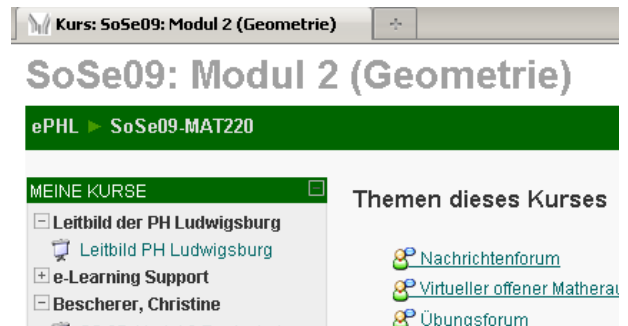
Kurs: SoSe09: Modul 2 (Geometrie)

SoSe09: Modul 2 (Geometrie)

ePHL ► SoSe09-MAT220

MEINE KURSE

Leitbild der PH Ludwigsburg

Leitbild PH Ludwigsburg

e-Learning Support

Bescherer, Christine

Themen dieses Kurses

Nachrichtenforum

Virtueller offener Matherau

Übungsforum